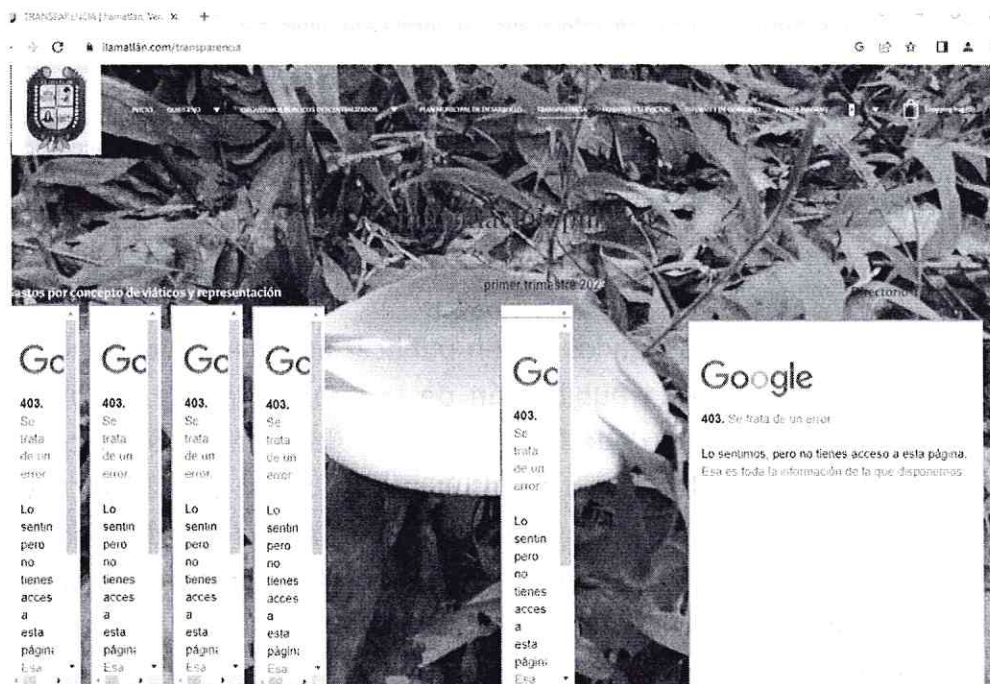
TRANSPARENCIA | Ilamatlán, Ver. ×  +

ilamatlan.com/transparencia

INICIO  QUIENES  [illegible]  PLAN MUNICIPAL DE DESARROLLO  TRANSPARENCIA  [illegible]  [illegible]  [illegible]

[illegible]astos por concepto de viáticos y representación

primer trimestre 202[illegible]

Directori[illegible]

Gc

403.
Se trata de un error.

Lo sentin pero no tienes acces a esta págin Esa

Gc

403.
Se trata de un error.

Lo sentin pero no tienes acces a esta págin Esa

Gc

403.
Se trata de un error.

Lo sentin pero no tienes acces a esta págin Esa

Gc

403.
Se trata de un error.

Lo sentin pero no tienes acces a esta págin Esa

Gc

403.
Se trata de un error.

Lo sentin pero no tienes acces a esta págin Esa

Google

403. Se trata de un error.

Lo sentimos, pero no tienes acceso a esta página. Esa es toda la información de la que disponemos.